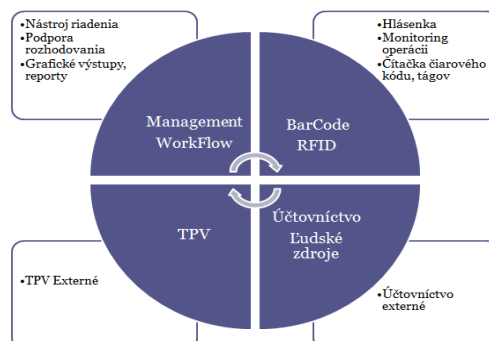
•Nástroj riadenia
•Podpora rozhodovania
•Grafické výstupy, reporty

•Hlásenka
•Monitoring operácii
•Čítačka čiarového kódu, tágov

Management WorkFlow

BarCode RFID

TPV

Účtovníctvo Ľudské zdroje

•TPV Externé

•Účtovníctvo externé